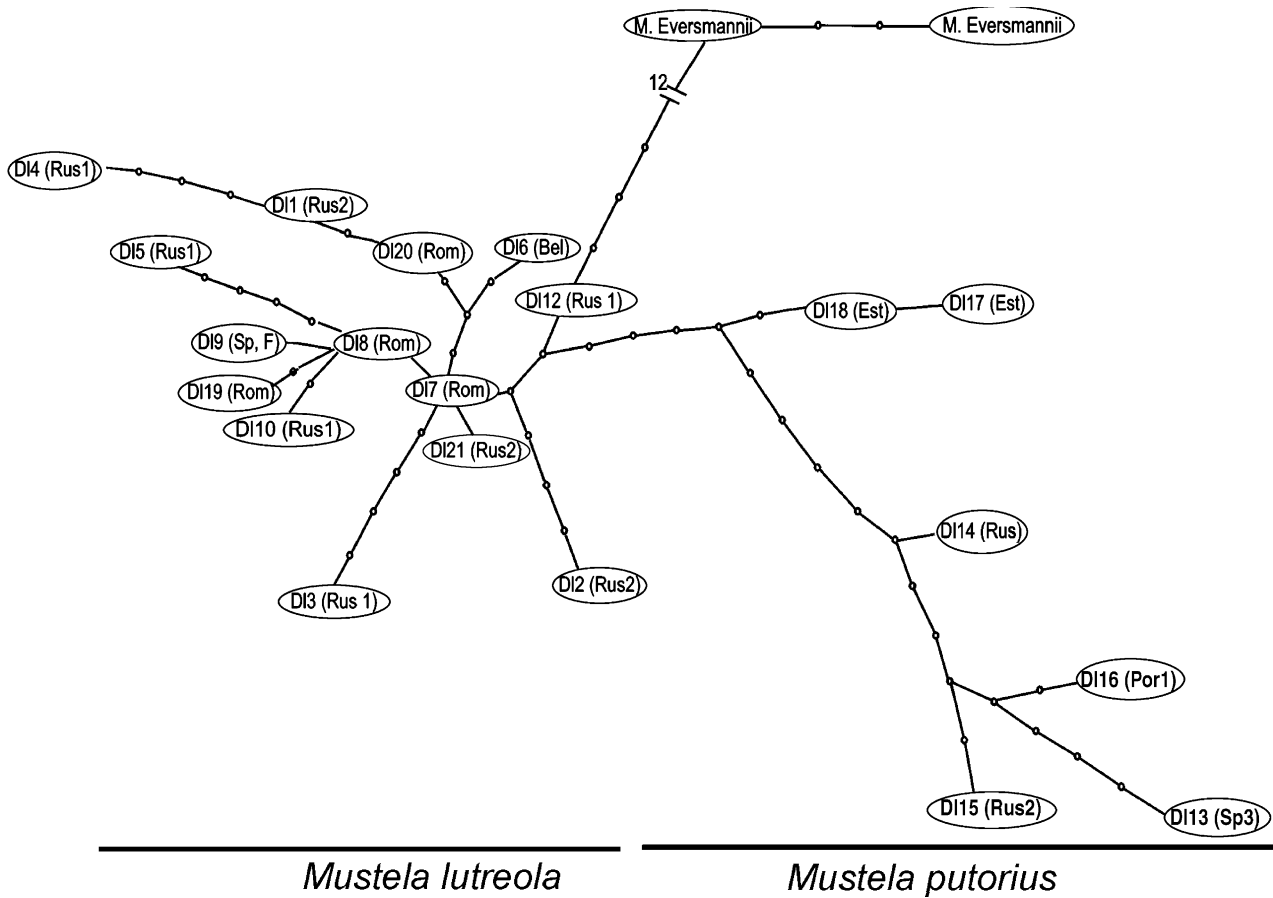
M. Eversmannii
M. Eversmannii
12
Dl4 (Rus1)
Dl1 (Rus2)
Dl20 (Rom)
Dl6 (Bel)
Dl5 (Rus1)
Dl12 (Rus 1)
Dl18 (Est)
Dl17 (Est)
Dl9 (Sp, F)
Dl8 (Rom)
Dl19 (Rom)
Dl7 (Rom)
Dl10 (Rus1)
Dl21 (Rus2)
Dl14 (Rus)
Dl3 (Rus 1)
Dl2 (Rus2)
Dl16 (Por1)
Dl15 (Rus2)
Dl13 (Sp3)
Mustela lutreola
Mustela putorius